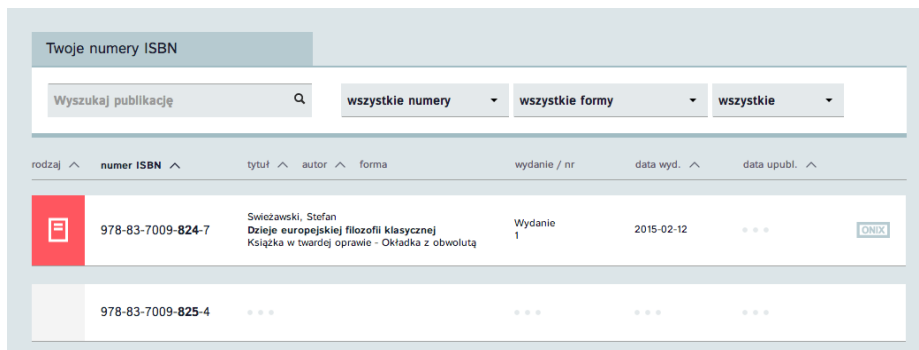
Twoje numery ISBN

Wyszukaj publikację

wszystkie numery

wszystkie formy

wszystkie

| rodzaj | numer ISBN | tytuł autor forma | wydanie / nr | data wyd. | data upubl. | |
|---|---|---|---|---|---|---|
| | 978-83-7009-**824**-7 | Swieżawski, Stefan **Dzieje europejskiej filozofii klasycznej** Książka w twardej oprawie - Okładka z obwolutą | Wydanie 1 | 2015-02-12 | • • • | ONIX |
| | 978-83-7009-**825**-4 | • • • | • • • | • • • | • • • | |